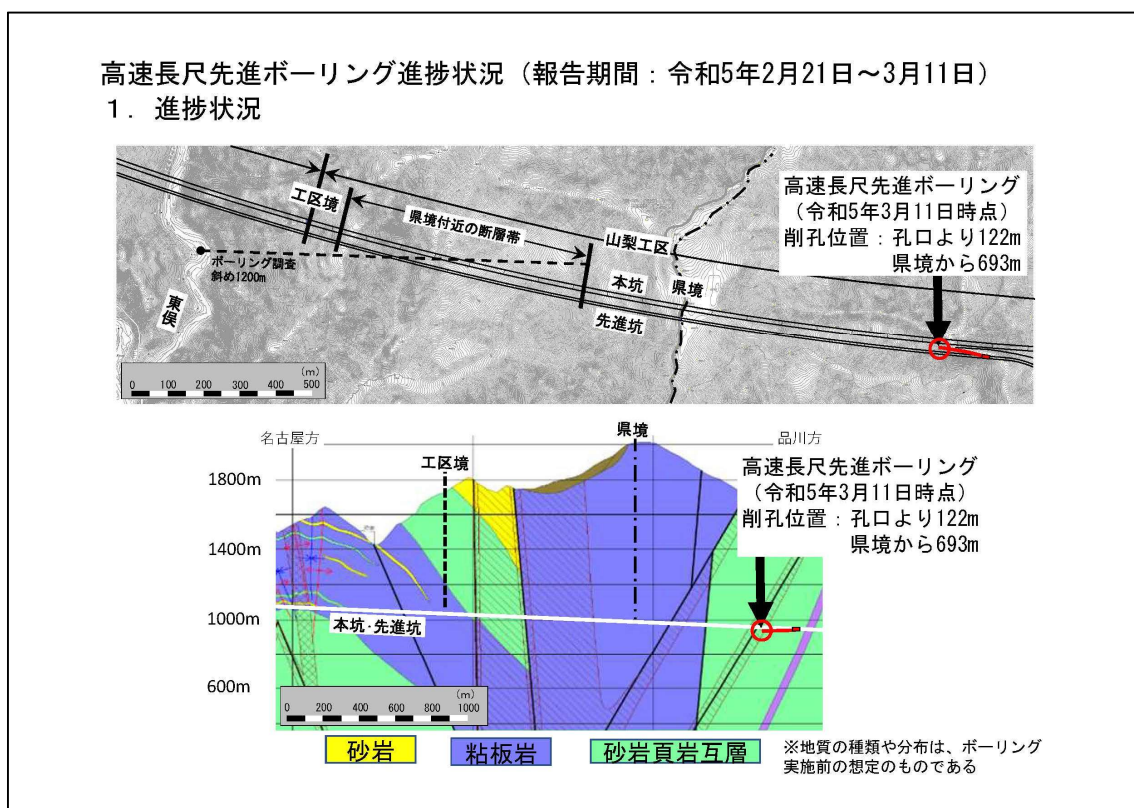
高速長尺先進ボーリング進捗状況（報告期間：令和5年2月21日～3月11日）

1．進捗状況

工区境

県境付近の断層帯

山梨工区

ボーリング調査
斜め1200m

本坑

県境

先進坑

東俣

高速長尺先進ボーリング
（令和5年3月11日時点）
削孔位置：孔口より122m
県境から693m

0 100 200 300 400 500 (m)

名古屋方

県境

品川方

工区境

1800m

1400m

1000m

600m

本坑・先進坑

高速長尺先進ボーリング
（令和5年3月11日時点）
削孔位置：孔口より122m
県境から693m

0 200 400 600 800 1000 (m)

砂岩

粘板岩

砂岩頁岩互層

※地質の種類や分布は、ボーリング実施前の想定のものである